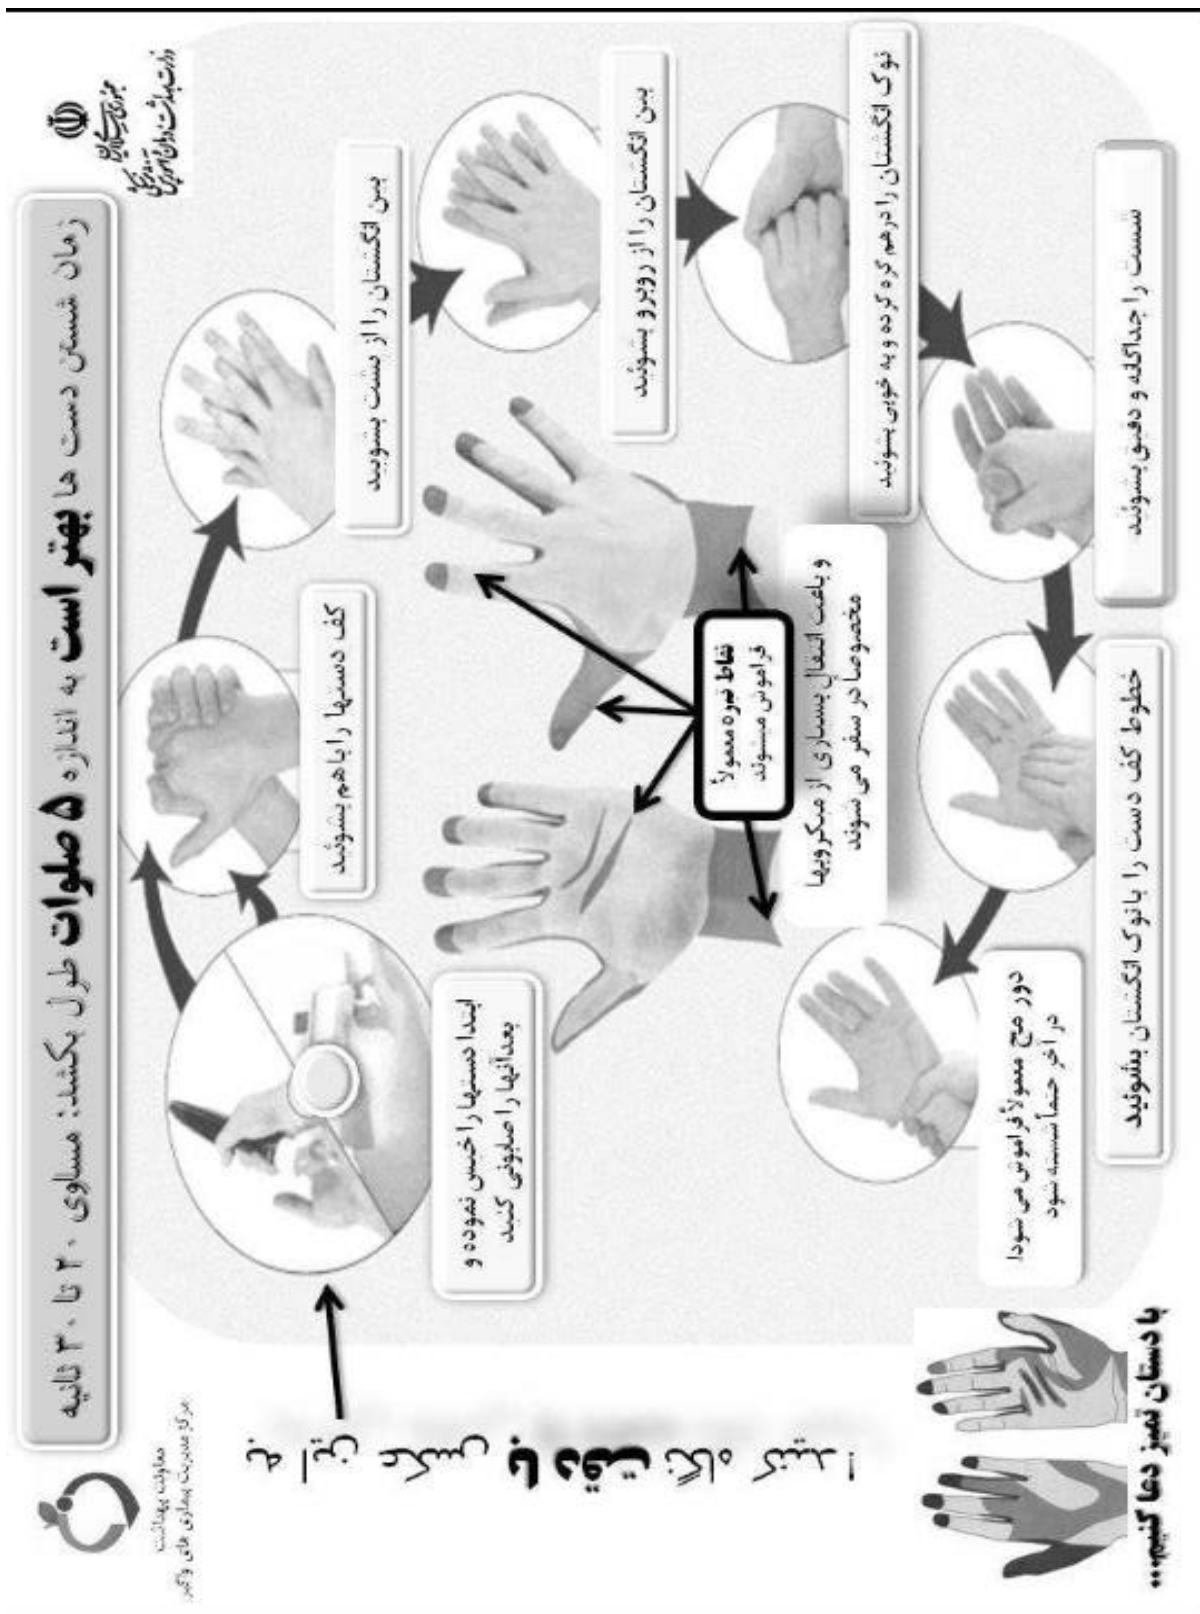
زمان شستن دست ها بهتر است به اندازه ۵ صلوات طول بکشد؛ مساوی ۲۰ تا ۳۰ ثانیه

وزارت بهداشت، درمان و آموزش پزشکی

معاونت بهداشت
مرکز مدیریت بیماری های واگیر

ابتدا دستها را خیس نموده و بعد آنها را صابونی کنید

کف دستها را با هم بشوئید

بین انگشتان را از پشت بشوئید

بین انگشتان را از روبرو بشوئید

نوک انگشتان را درهم گره کرده و به خوبی بشوئید

شست را جداگانه و دقیق بشوئید

خطوط کف دست را با نوک انگشتان بشوئید

دور مچ معمولاً فراموش می شود؛ در آخر حتماً شسته شود

نقاط تیره معمولاً فراموش میشوند

و باعث انتقال بسیاری از میکروبها مخصوصا در سفر می شوند

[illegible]

با دستان تمیز دعا کنیم...